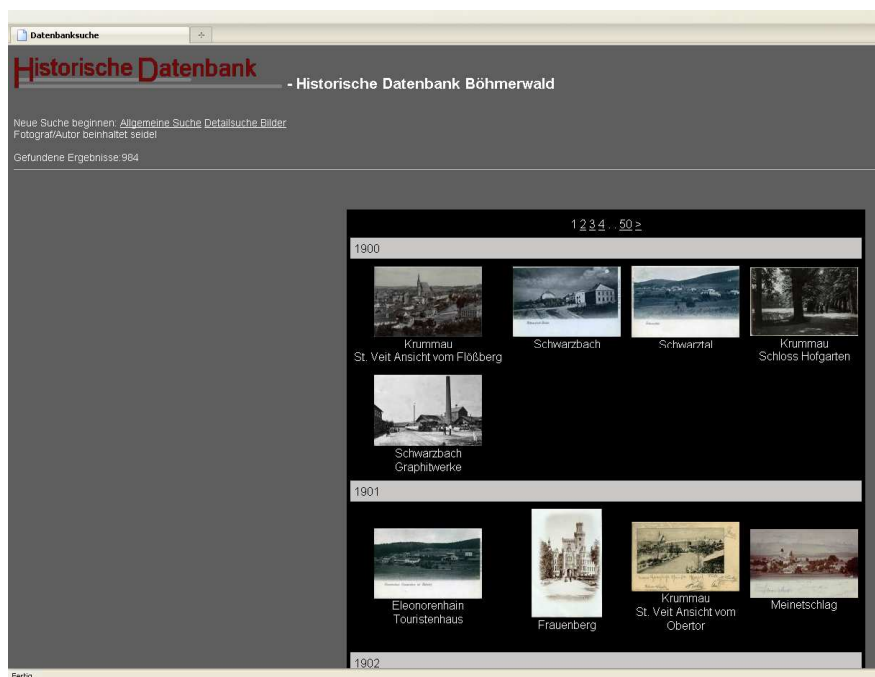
Datenbanksuche

Historische Datenbank - Historische Datenbank Böhmerwald

Neue Suche beginnen: Allgemeine Suche Detailsuche Bilder
Fotograf/Autor beinhaltet seidel

Gefundene Ergebnisse:984

1 2 3 4 ... 50 >

1900

Krummau
St. Veit Ansicht vom Flößberg

Schwarzbach

Schwarztal

Krummau
Schloss Hofgarten

Schwarzbach
Graphitwerke

1901

Eleonorenhain
Touristenhaus

Frauenberg

Krummau
St. Veit Ansicht vom Obertor

Meinetschlag

1902

Fertig